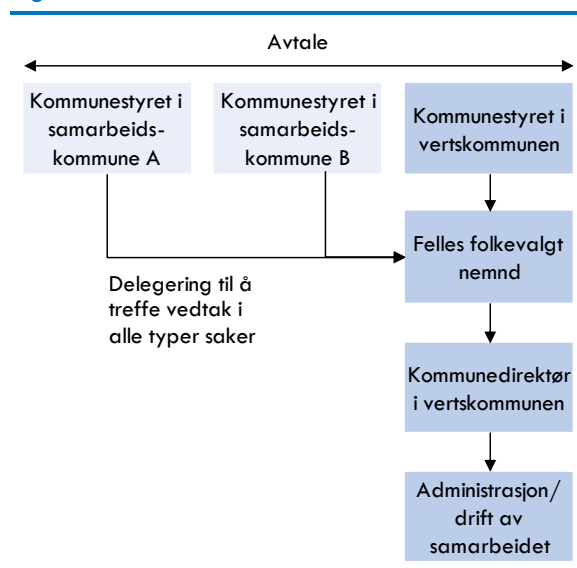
Avtale

Kommunestyret i samarbeidskommune A

Kommunestyret i samarbeidskommune B

Kommunestyret i vertskommunen

Felles folkevalgt nemnd

Delegering til å treffe vedtak i alle typer saker

Kommunedirektør i vertskommunen

Administrasjon/ drift av samarbeidet